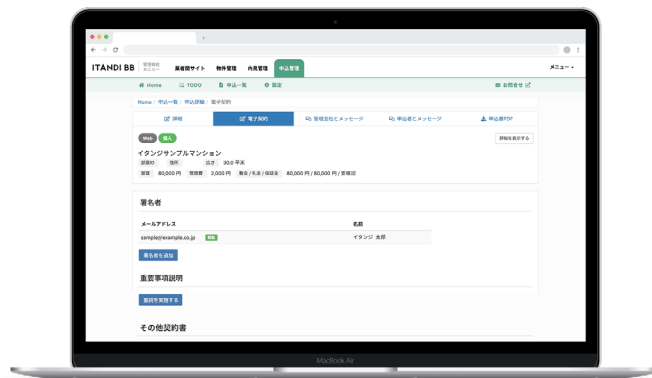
ITANDI BB 管理会社 カニシー 業者間サイト 物件管理 内見管理 申込管理 メニュー

Home TODO 申込一覧 設定 お問合せ

Home / 申込一覧 / 申込詳細 / 電子契約

詳細 電子契約 管理会社とメッセージ 申込者とメッセージ 申込書PDF

Web 個人 詳細を表示する

イタンジサンプルマンション

部屋ID 住所 広さ 30.0 平米

賃料 80,000 円 管理費 2,000 円 敷金 / 礼金 / 保証金 80,000 円 / 80,000 円 / 要確認

署名者

| メールアドレス | 名前 |
|---|---|
| sample@example.co.jp 契約 | イタンジ 太郎 |

署名者を追加

重要事項説明

重説を実施する

その他契約書

MacBook Air